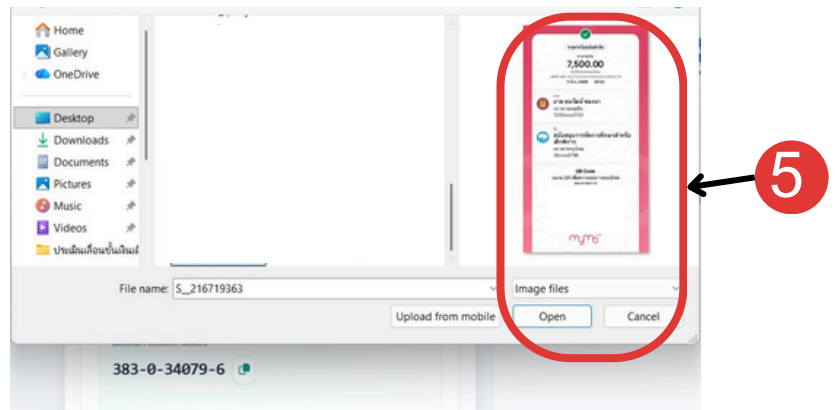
Home
Gallery
OneDrive
Desktop
Downloads
Documents
Pictures
Music
Videos
ประเมินเลื่อนขั้นเงินเ

7,500.00

QR Code

mymo

File name: S__216719363
Image files
Upload from mobile
Open
Cancel

383-0-34079-6

5